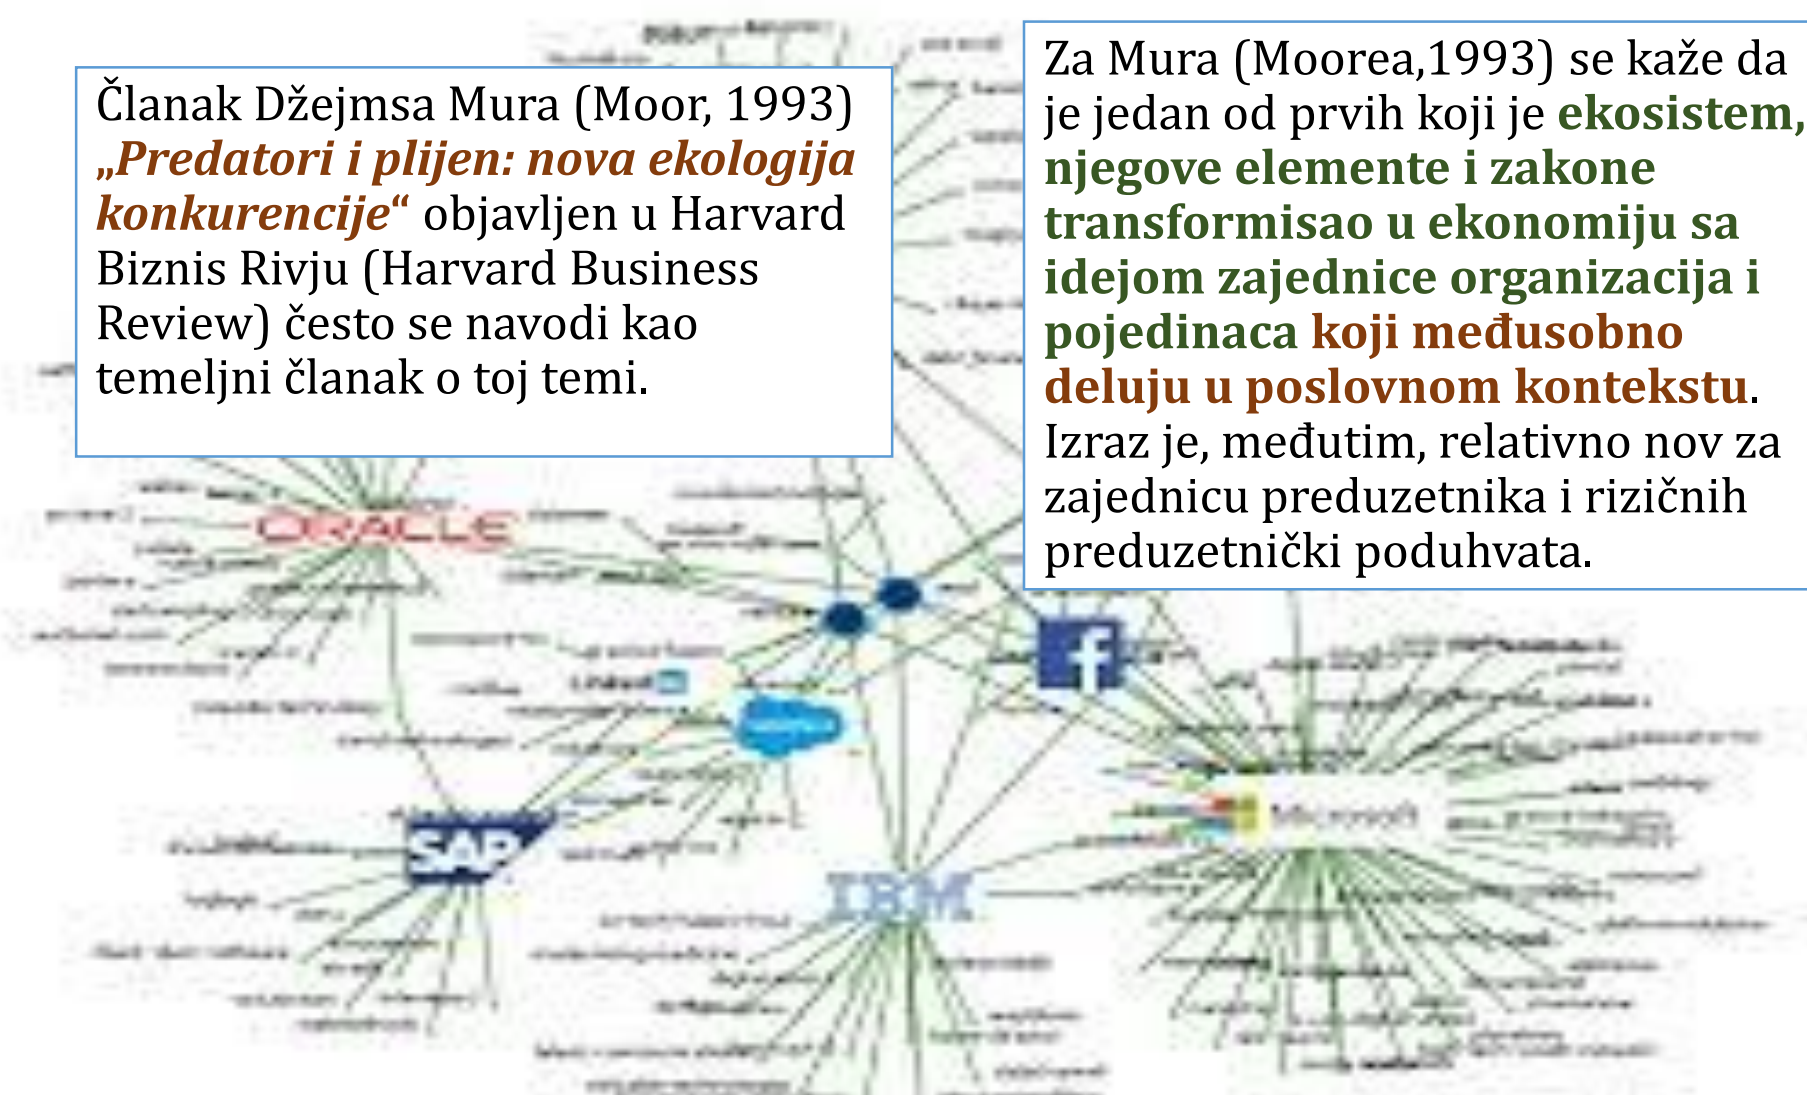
Članak Džejmsa Mura (Moor, 1993) „Predatori i plijen: nova ekologija konkurencije“ objavljen u Harvard Biznis Rivju (Harvard Business Review) često se navodi kao temeljni članak o toj temi.

Za Mura (Moorea,1993) se kaže da je jedan od prvih koji je ekosistem, njegove elemente i zakone transformisao u ekonomiju sa idejom zajednice organizacija i pojedinaca koji međusobno deluju u poslovnom kontekstu. Izraz je, međutim, relativno nov za zajednicu preduzetnika i rizičnih preduzetnički poduhvata.

ORACLE
LinkedIn
f
SAP
IBM
Microsoft